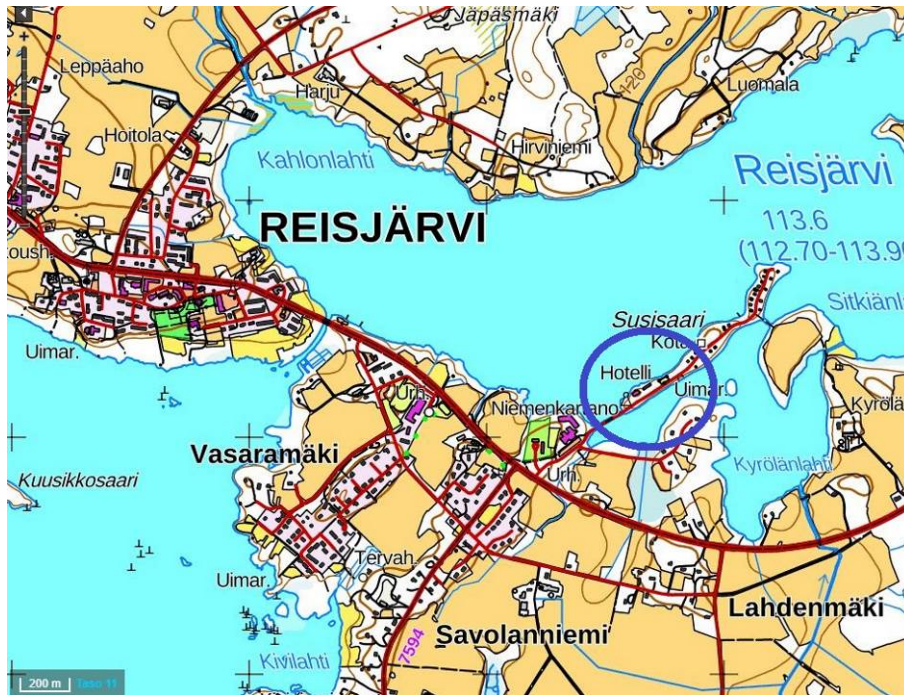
Jäpäsmäki
Leppäaho
Harju
Luomala
Hoitola
120
Hirviniemi
Kahlonlahti
Reisjärvi
113.6
(112.70-113.9
REISJÄRVI
koush
Sitkiänla
Susisaari
Kota
Uimar.
Hotelli
Uimar.
Urh.
Niemenkangas
Kyrölä
Vasaramäki
Kyrölänlahti
Kuusikkosaari
Urh.
Tervah.
Uimar.
Lahdenmäki
7594
Savolanniemi
Kivilahti
200 m
Taso 11